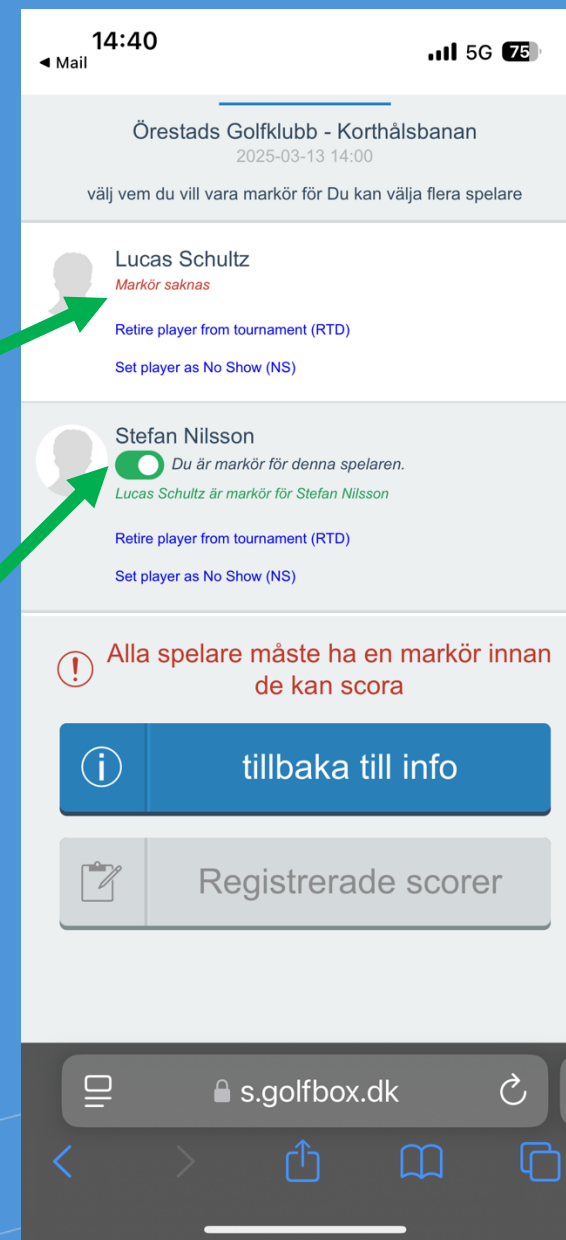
14:40
◀ Mail
5G 75

Örestads Golfklubb - Korthålsbanan
2025-03-13 14:00
välj vem du vill vara markör för Du kan välja flera spelare

Lucas Schultz
Markör saknas
Retire player from tournament (RTD)
Set player as No Show (NS)

Stefan Nilsson
Du är markör för denna spelaren.
Lucas Schultz är markör för Stefan Nilsson
Retire player from tournament (RTD)
Set player as No Show (NS)

Alla spelare måste ha en markör innan de kan scora

tillbaka till info

Registrerade scorer

s.golfbox.dk